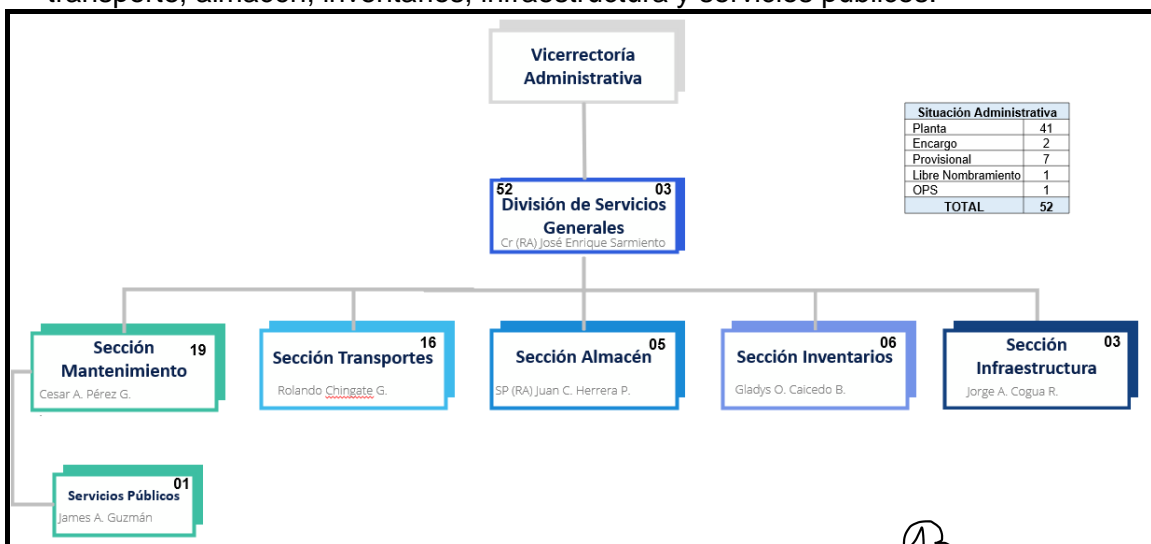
transporte, almacén, inventarios, infraestructura y servicios públicos.

Vicerrectoría Administrativa

| Situación Administrativa | |
|---|---|
| Planta | 41 |
| Encargo | 2 |
| Provisional | 7 |
| Libre Nombramiento | 1 |
| OPS | 1 |
| TOTAL | 52 |

52 03
División de Servicios Generales
Cr (RA) José Enrique Sarmiento

Sección Mantenimiento 19
Cesar A. Pérez G.

Sección Transportes 16
Rolando Chingate G.

Sección Almacén 05
SP (RA) Juan C. Herrera P.

Sección Inventarios 06
Gladys O. Caicedo B.

Sección Infraestructura 03
Jorge A. Cogua R.

Servicios Públicos 01
James A. Guzmán